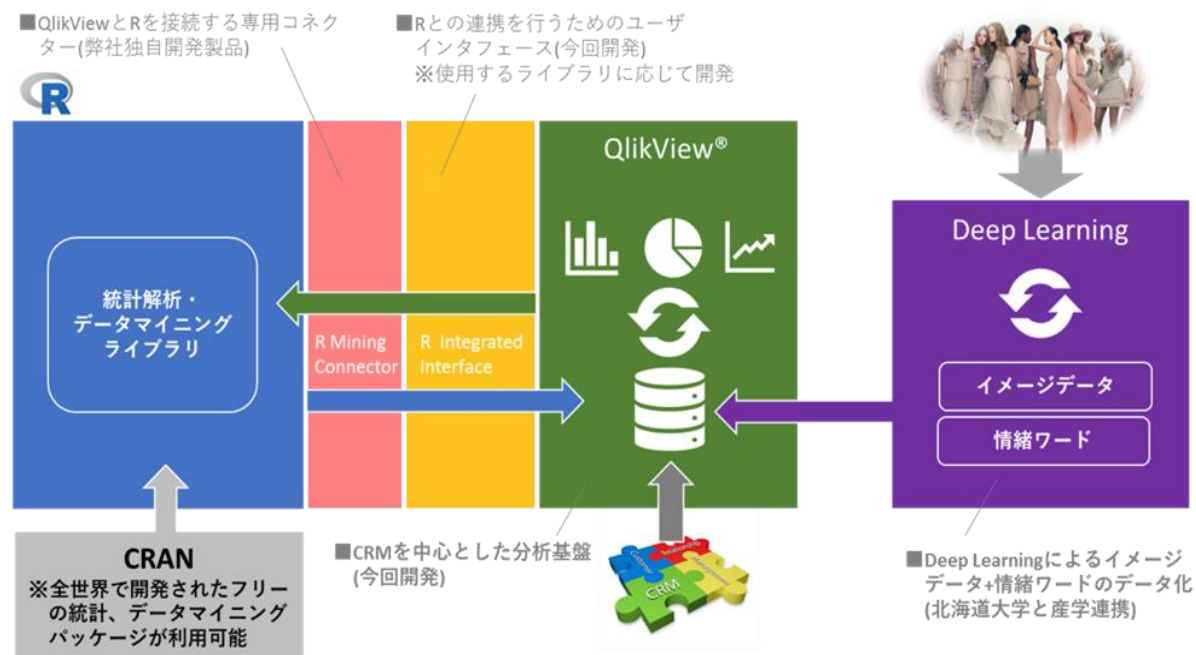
■QlikViewとRを接続する専用コネクター(弊社独自開発製品)

■Rとの連携を行うためのユーザインタフェース(今回開発)
※使用するライブラリに応じて開発

R

QlikView®

Deep Learning

統計解析・
データマイニング
ライブラリ

R Mining Connector

R Integrated Interface

イメージデータ

情緒ワード

CRAN
※全世界で開発されたフリーの統計、データマイニングパッケージが利用可能

■CRMを中心とした分析基盤
(今回開発)

CRM

■Deep Learningによるイメージデータ+情緒ワードのデータ化
(北海道大学と産学連携)